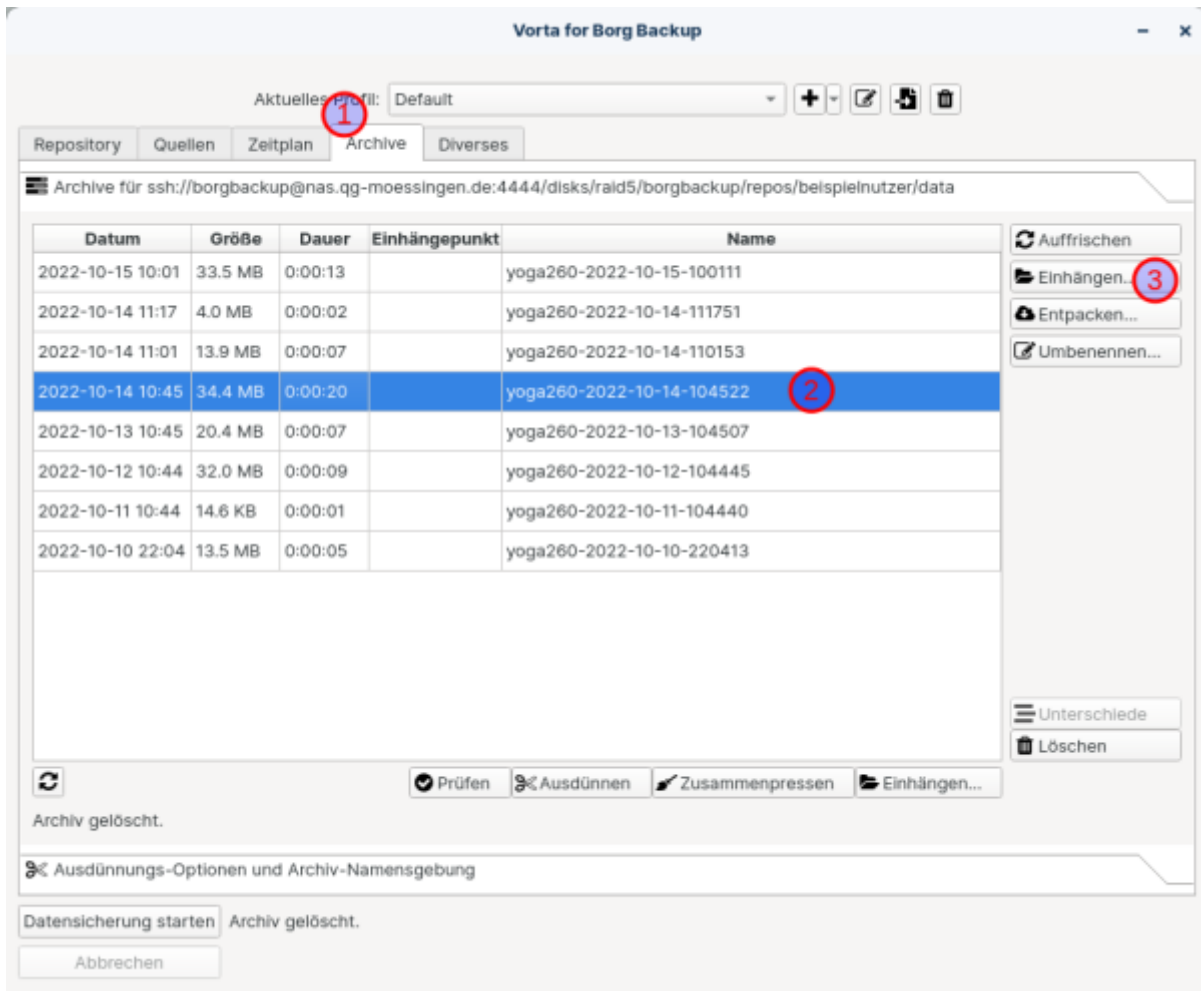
Vorta for Borg Backup

Aktuelles Profil: Default

1

Repository | Quellen | Zeitplan | Archive | Diverses

Archive für ssh://borgbackup@nas.qg-moessingen.de:4444/disks/raid5/borgbackup/repos/beispielnutzer/data

| Datum | Größe | Dauer | Einhängepunkt | Name |
|---|---|---|---|---|
| 2022-10-15 10:01 | 33.5 MB | 0:00:13 | | yoga260-2022-10-15-100111 |
| 2022-10-14 11:17 | 4.0 MB | 0:00:02 | | yoga260-2022-10-14-111751 |
| 2022-10-14 11:01 | 13.9 MB | 0:00:07 | | yoga260-2022-10-14-110153 |
| 2022-10-14 10:45 | 34.4 MB | 0:00:20 | | yoga260-2022-10-14-104522 |
| 2022-10-13 10:45 | 20.4 MB | 0:00:07 | | yoga260-2022-10-13-104507 |
| 2022-10-12 10:44 | 32.0 MB | 0:00:09 | | yoga260-2022-10-12-104445 |
| 2022-10-11 10:44 | 14.6 KB | 0:00:01 | | yoga260-2022-10-11-104440 |
| 2022-10-10 22:04 | 13.5 MB | 0:00:05 | | yoga260-2022-10-10-220413 |

2

Auffrischen
Einhängen...
3
Entpacken...
Umbenennen...

Unterschiede
Löschen

Prüfen | Ausdünnen | Zusammenpressen | Einhängen...

Archiv gelöscht.

Ausdünnungs-Optionen und Archiv-Namensgebung

Datensicherung starten
Archiv gelöscht.

Abbrechen